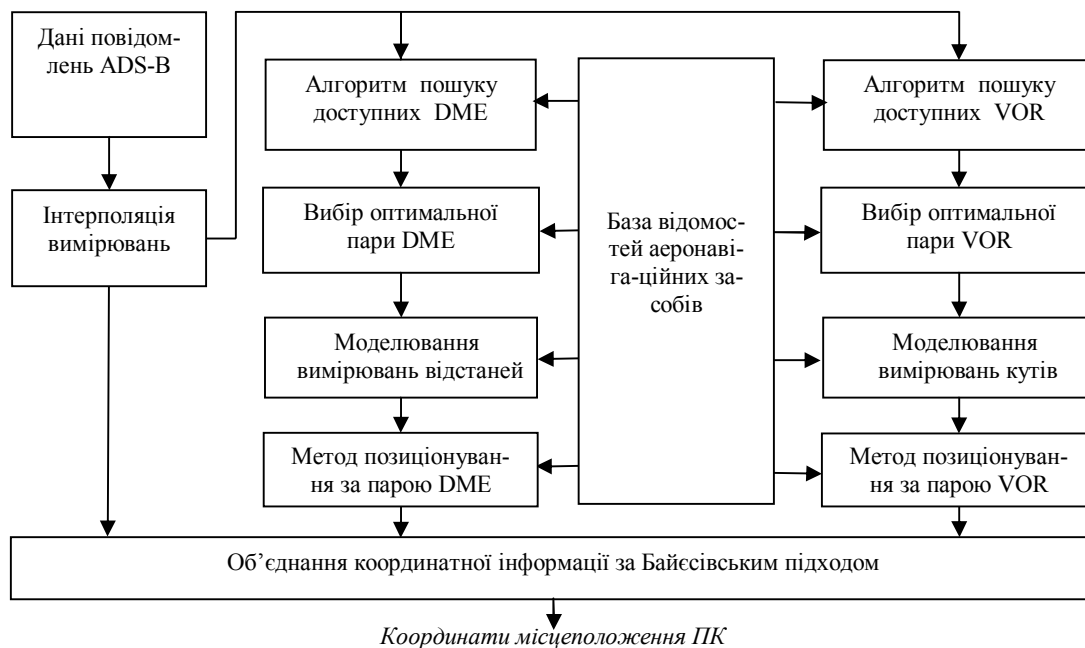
Дані повідомлень ADS-B

Інтерполяція вимірювань

Алгоритм пошуку доступних DME

Вибір оптимальної пари DME

Моделювання вимірювань відстаней

Метод позиціонування за парою DME

База відомостей аеронавіга-ційних засобів

Алгоритм пошуку доступних VOR

Вибір оптимальної пари VOR

Моделювання вимірювань кутів

Метод позиціонування за парою VOR

Об'єднання координатної інформації за Байєсівським підходом

Координати місцеположення ПК